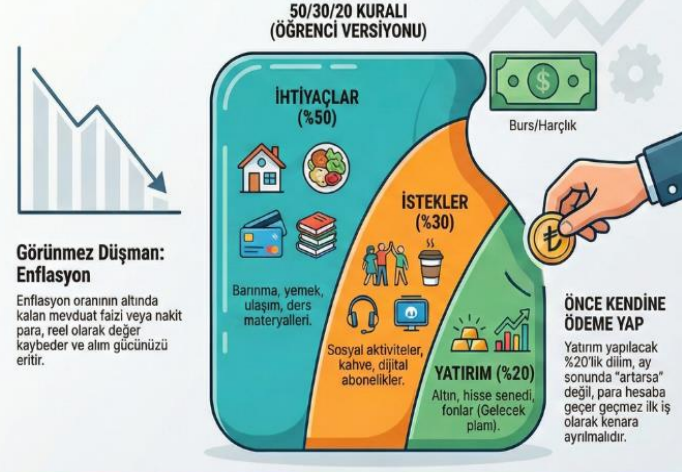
50/30/20 KURALI
(ÖĞRENCİ VERSİYONU)

Görünmez Düşman: Enflasyon

Enflasyon oranının altında kalan mevduat faizi veya nakit para, reel olarak değer kaybeder ve alım gücünüzü eritir.

İHTİYAÇLAR
(%50)

Barınma, yemek, ulaşım, ders materyalleri.

İSTEKLER
(%30)

Sosyal aktiviteler, kahve, dijital abonelikler.

YATIRIM (%20)

Altın, hisse senedi, fonlar (Gelecek planı).

Burs/Harçlık

ÖNCE KENDİNE ÖDEME YAP

Yatırım yapılacak %20'lik dilim, ay sonunda "artarsa" değil, para hesaba geçer geçmez ilk iş olarak kenara ayrılmalıdır.